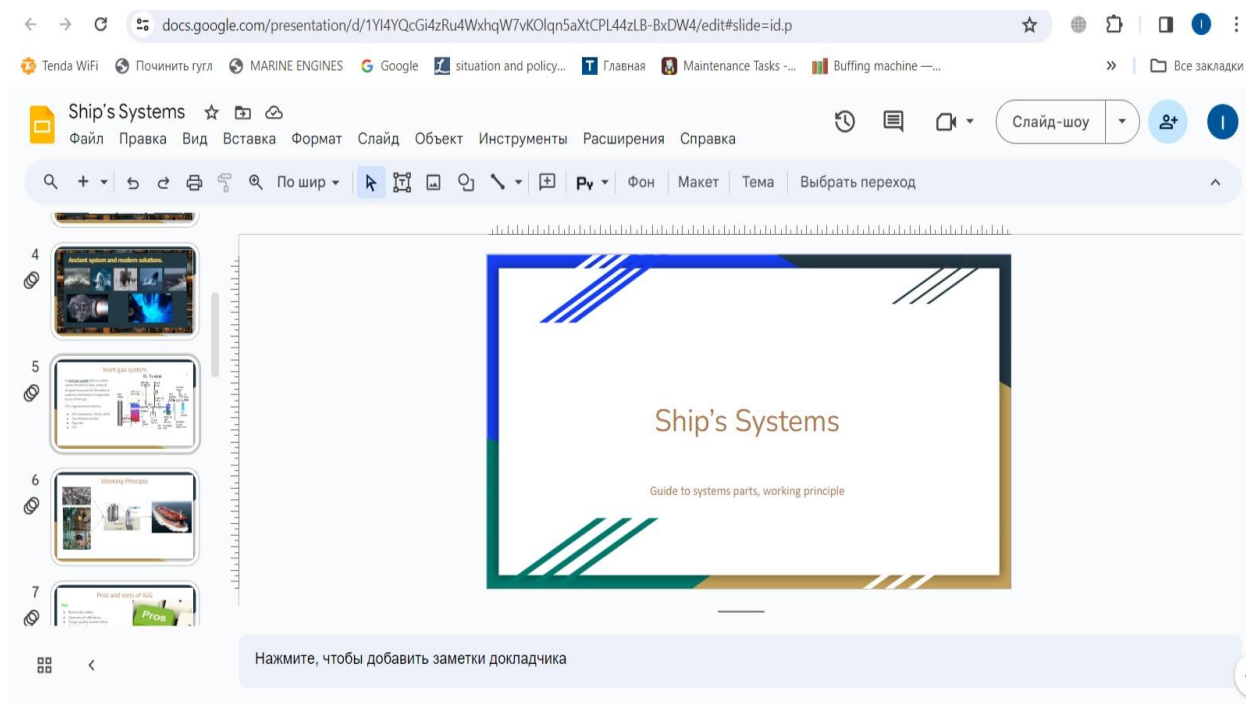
docs.google.com/presentation/d/1YI4YQcGi4zRu4WxhqW7vKOlqn5aXtCPL44zLB-BxDW4/edit#slide=id.p

Tenda WiFi  Починить гугл  MARINE ENGINES  Google  situation and policy...  Главная  Maintenance Tasks -...  Buffing machine —...  »  Все закладки

Ship's Systems
Файл  Правка  Вид  Вставка  Формат  Слайд  Объект  Инструменты  Расширения  Справка

Слайд-шоу

По шир  Фон  Макет  Тема  Выбрать переход

4
Ancient system and modern solutions.

5
Inert gas system

6
Working Principle

7
Pros and cons of IGS
Pros

Ship's Systems

Guide to systems parts, working principle

Нажмите, чтобы добавить заметки докладчика